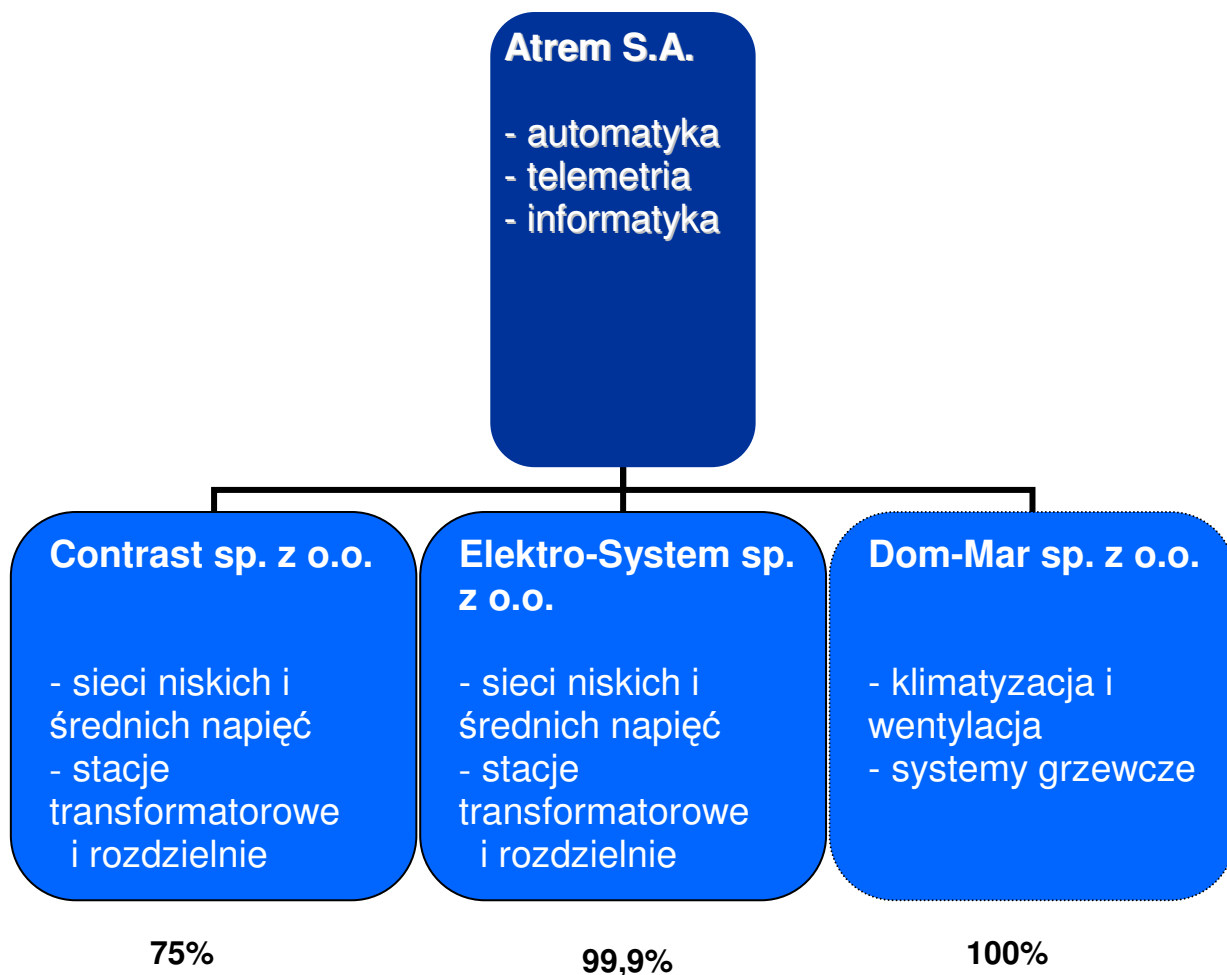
Atrem S.A.

- automatyka
- telemetria
- informatyka

Contrast sp. z o.o.

- sieci niskich i średnich napięć
- stacje transformatorowe i rozdzielnie

Elektro-System sp. z o.o.

- sieci niskich i średnich napięć
- stacje transformatorowe i rozdzielnie

Dom-Mar sp. z o.o.

- klimatyzacja i wentylacja
- systemy grzewcze

75%

99,9%

100%